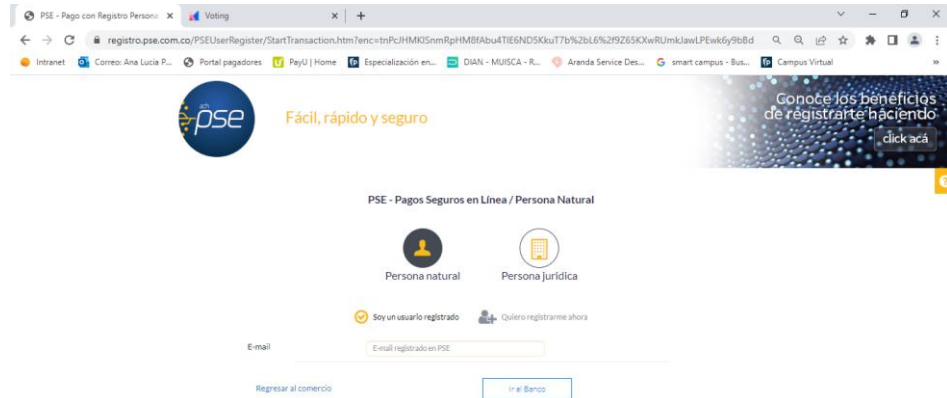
PSE - Pago con Registro Persona ×
Voting ×
+

registro.pse.com.co/PSEUserRegister/StartTransaction.htm?enc=tnPcJHMKlSnmRpHM8fAbu4TlE6ND5KkuT7b%2bL6%2f9Z65KXwRUmkJawLPEwk6y9bBd

Intranet
Correo: Ana Lucia P...
Portal pagadores
PayU | Home
Especialización en...
DIAN - MUISCA - R...
Aranda Service Des...
smart campus - Bus...
Campus Virtual

pse
Fácil, rápido y seguro

Conoce los beneficios de registrarte haciendo
click acá

PSE - Pagos Seguros en Línea / Persona Natural

Persona natural
Persona jurídica

Soy un usuario registrado
Quiero registrarme ahora

E-mail
E-mail registrado en PSE

Regresar al comercio
Ir al Banco